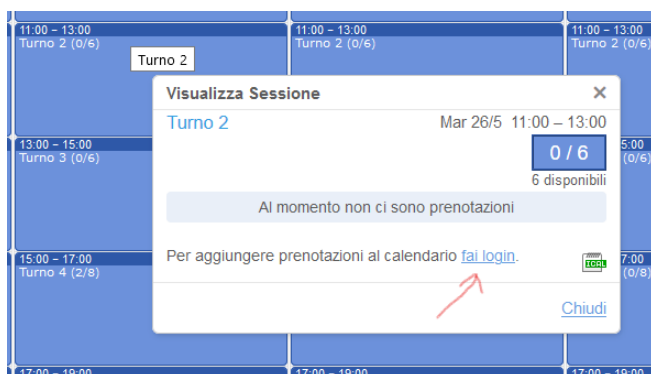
11:00 – 13:00
Turno 2 (0/6)

11:00 – 13:00
Turno 2 (0/6)

11:00 – 13:00
Turno 2 (0/6)

Turno 2

13:00 – 15:00
Turno 3 (0/6)

5:00
(0/6)

15:00 – 17:00
Turno 4 (2/8)

7:00
(0/8)

17:00 – 19:00

17:00 – 19:00

17:00 – 19:00

Visualizza Sessione ×

Turno 2

Mar 26/5 11:00 – 13:00

0 / 6

6 disponibili

Al momento non ci sono prenotazioni

Per aggiungere prenotazioni al calendario fai login.

ICAL

Chiudi